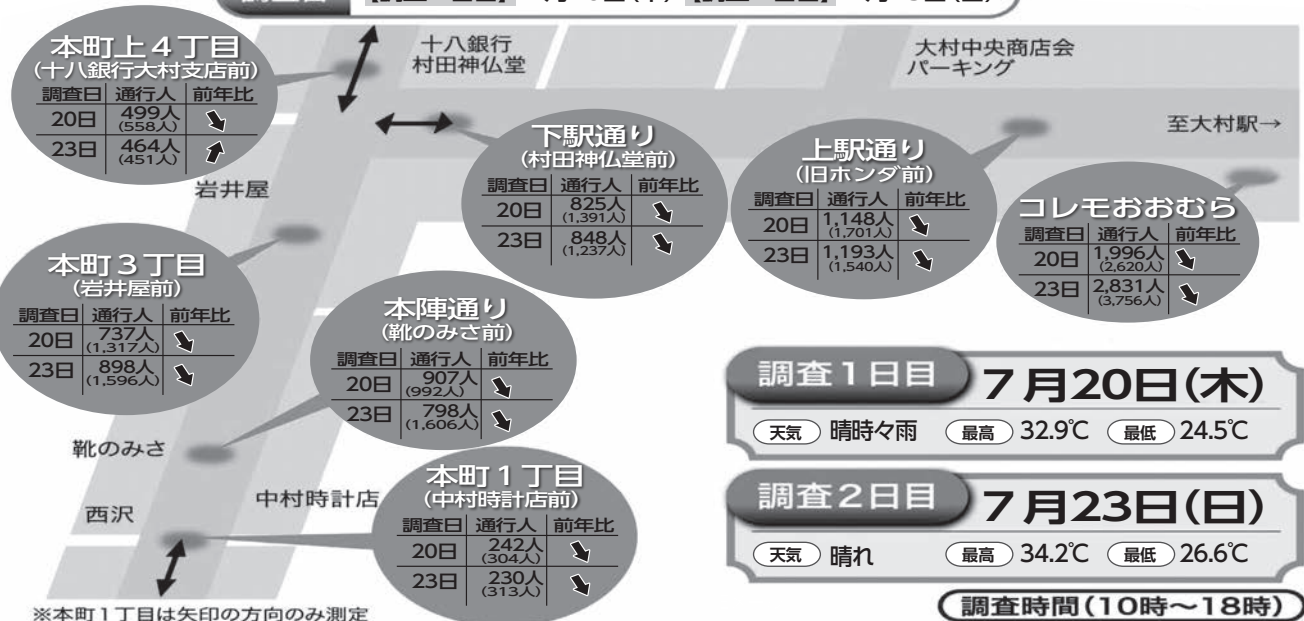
本町上４丁目
（十八銀行大村支店前）

| 調査日 | 通行人 | 前年比 |
|---|---|---|
| 20日 | 499人 (558人) | ↘ |
| 23日 | 464人 (451人) | ↗ |

十八銀行
村田神仏堂

大村中央商店会
パーキング

至大村駅→

下駅通り
（村田神仏堂前）

| 調査日 | 通行人 | 前年比 |
|---|---|---|
| 20日 | 825人 (1,391人) | ↘ |
| 23日 | 848人 (1,237人) | ↘ |

上駅通り
（旧ホンダ前）

| 調査日 | 通行人 | 前年比 |
|---|---|---|
| 20日 | 1,148人 (1,701人) | ↘ |
| 23日 | 1,193人 (1,540人) | ↘ |

コレモおおむら

| 調査日 | 通行人 | 前年比 |
|---|---|---|
| 20日 | 1,996人 (2,620人) | ↘ |
| 23日 | 2,831人 (3,756人) | ↘ |

岩井屋

本町３丁目
（岩井屋前）

| 調査日 | 通行人 | 前年比 |
|---|---|---|
| 20日 | 737人 (1,317人) | ↘ |
| 23日 | 898人 (1,596人) | ↘ |

本陣通り
（靴のみさ前）

| 調査日 | 通行人 | 前年比 |
|---|---|---|
| 20日 | 907人 (992人) | ↘ |
| 23日 | 798人 (1,606人) | ↘ |

靴のみさ

西沢

中村時計店

本町１丁目
（中村時計店前）

| 調査日 | 通行人 | 前年比 |
|---|---|---|
| 20日 | 242人 (304人) | ↘ |
| 23日 | 230人 (313人) | ↘ |

※本町１丁目は矢印の方向のみ測定

調査１日目 ７月20日(木)
天気 晴時々雨 最高 32.9℃ 最低 24.5℃

調査２日目 ７月23日(日)
天気 晴れ 最高 34.2℃ 最低 26.6℃

調査時間(10時～18時)